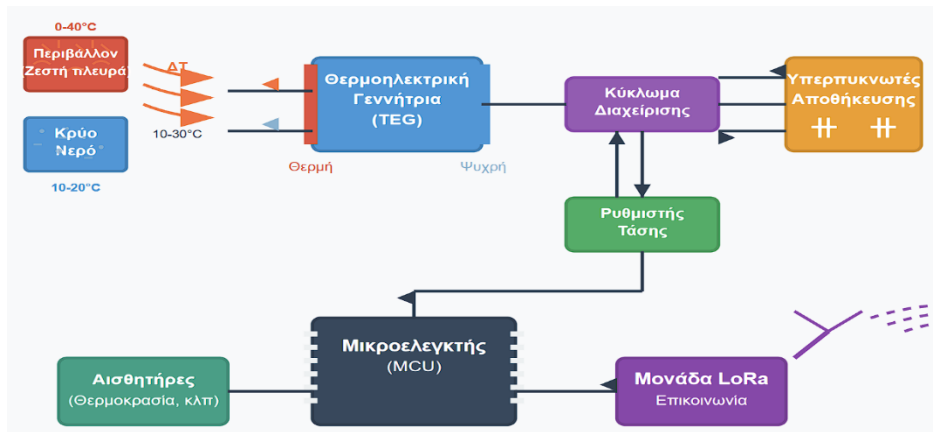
0-40°C

Περιβάλλον (Ζεστή πλευρά)

Κρύο Νερό

10-20°C

ΔΤ

10-30°C

Θερμοηλεκτρική Γεννήτρια (TEG)

Θερμή

Ψυχρή

Κύκλωμα Διαχείρισης

Υπερπυκνωτές Αποθήκευσης

Ρυθμιστής Τάσης

Μικροελεγκτής (MCU)

Αισθητήρες (Θερμοκρασία, κλπ)

Μονάδα LoRa Επικοινωνία